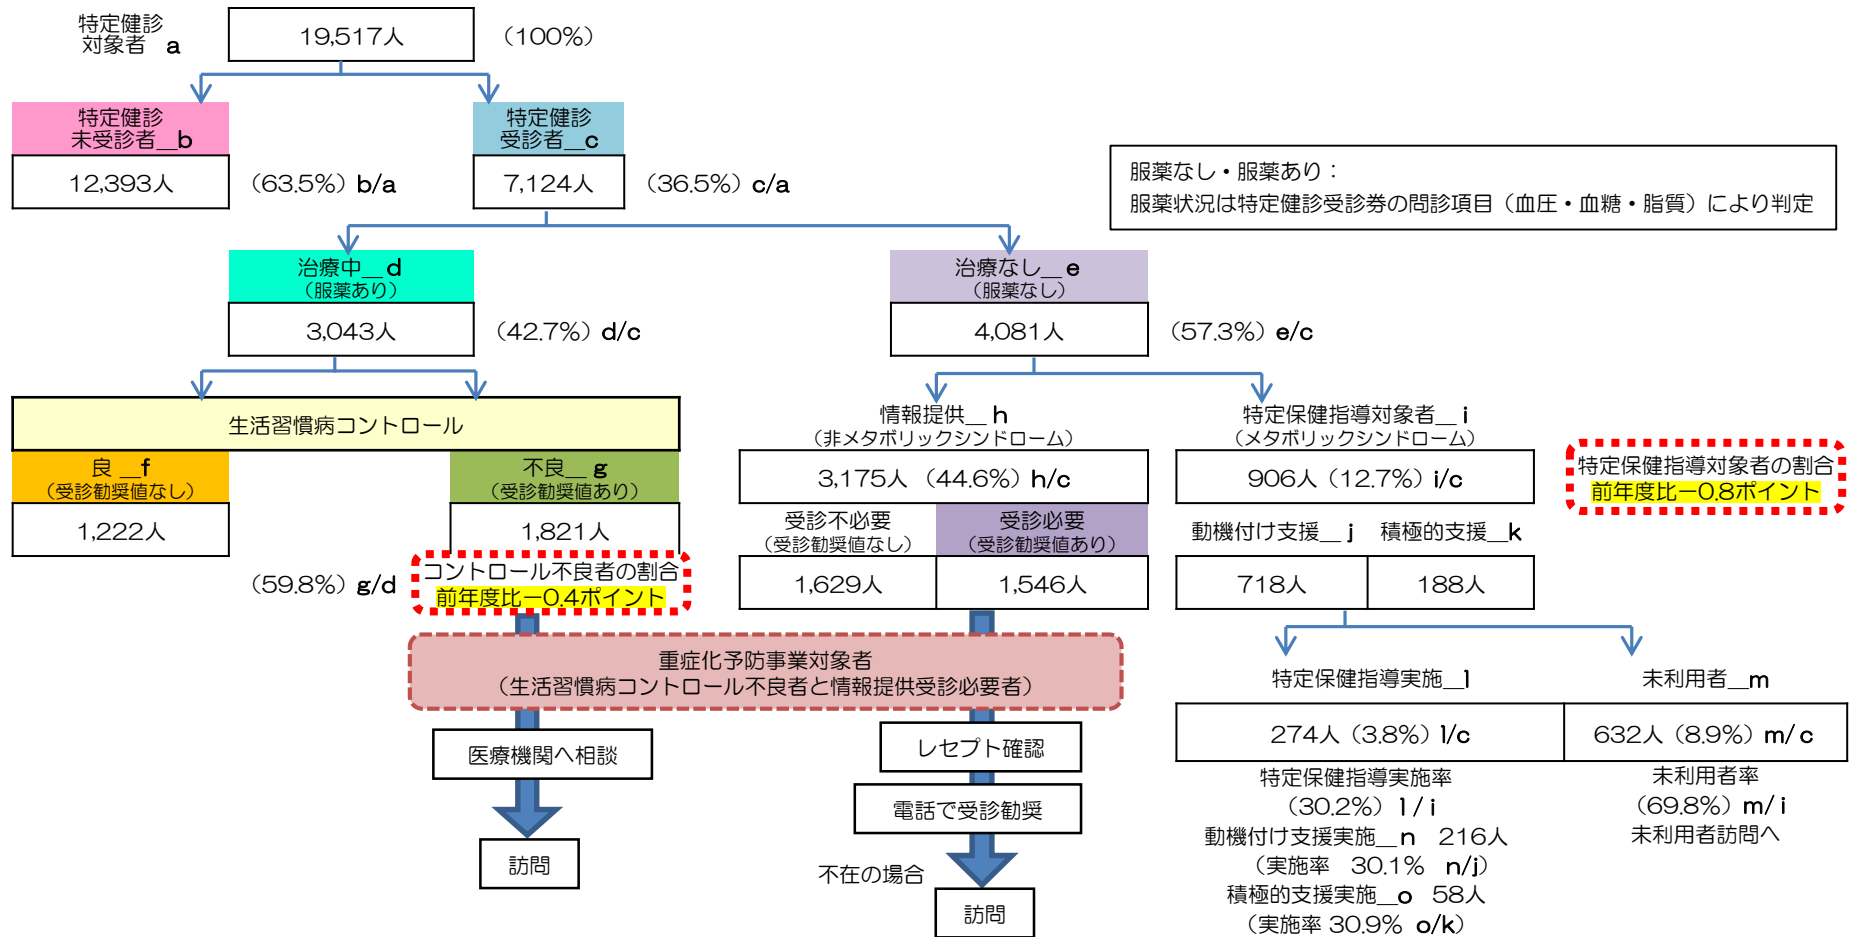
特定健診
対象者　a

19,517人

（100%）

特定健診
未受診者＿b

12,393人

（63.5%）b/a

特定健診
受診者＿c

7,124人

（36.5%）c/a

服薬なし・服薬あり：
服薬状況は特定健診受診券の問診項目（血圧・血糖・脂質）により判定

治療中＿d
（服薬あり）

3,043人

（42.7%）d/c

治療なし＿e
（服薬なし）

4,081人

（57.3%）e/c

生活習慣病コントロール

良＿f
（受診勧奨値なし）

1,222人

不良＿g
（受診勧奨値あり）

1,821人

（59.8%）g/d

コントロール不良者の割合
前年度比ー0.4ポイント

情報提供＿h
（非メタボリックシンドローム）

3,175人（44.6%）h/c

受診不必要
（受診勧奨値なし）

1,629人

受診必要
（受診勧奨値あり）

1,546人

特定保健指導対象者＿i
（メタボリックシンドローム）

906人（12.7%）i/c

動機付け支援＿j　積極的支援＿k

718人

188人

特定保健指導対象者の割合
前年度比ー0.8ポイント

重症化予防事業対象者
（生活習慣病コントロール不良者と情報提供受診必要者）

医療機関へ相談

訪問

レセプト確認

電話で受診勧奨

不在の場合

訪問

特定保健指導実施＿l

274人（3.8%）l/c

特定保健指導実施率
（30.2%）l / i
動機付け支援実施＿n　216人
（実施率　30.1%　n/j）
積極的支援実施＿o　58人
（実施率 30.9%　o/k）

未利用者＿m

632人（8.9%）m/ c

未利用者率
（69.8%）m/ i
未利用者訪問へ